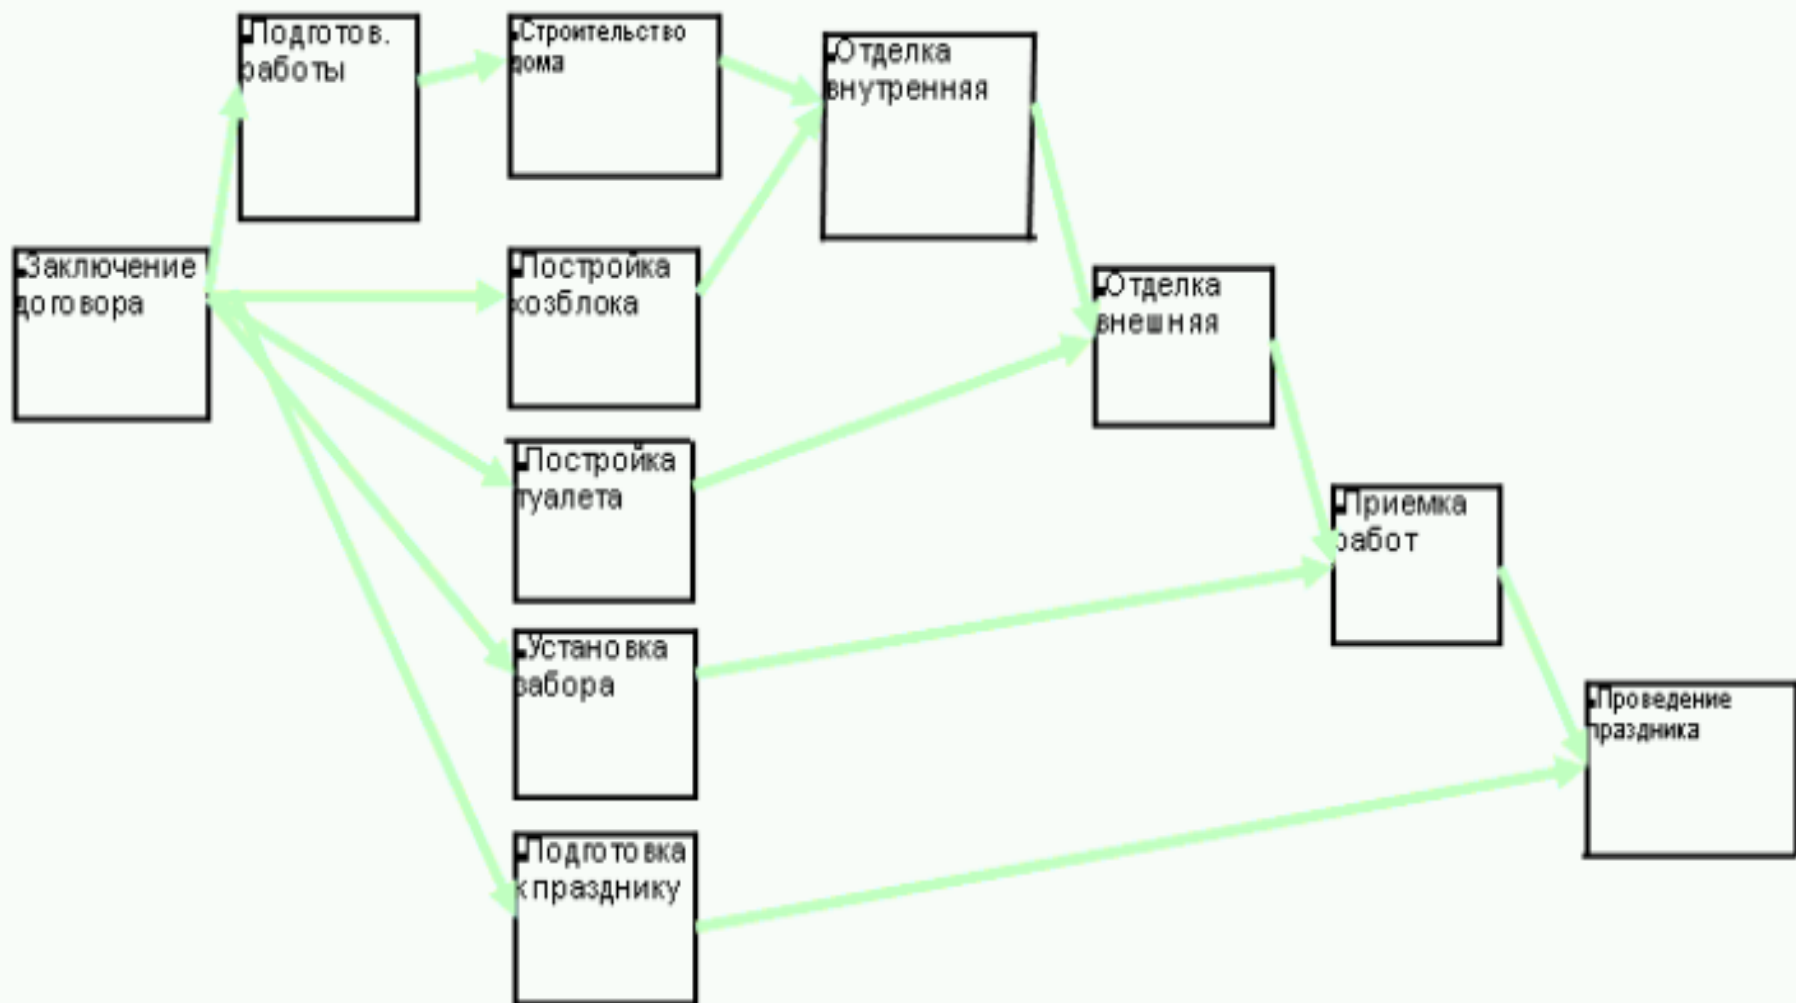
Подготов. работы

Строительство дома

Отделка внутренняя

Заключение договора

Постройка хозблока

Отделка внешняя

Постройка туалета

Приемка работ

Установка забора

Проведение праздника

Подготовка к празднику